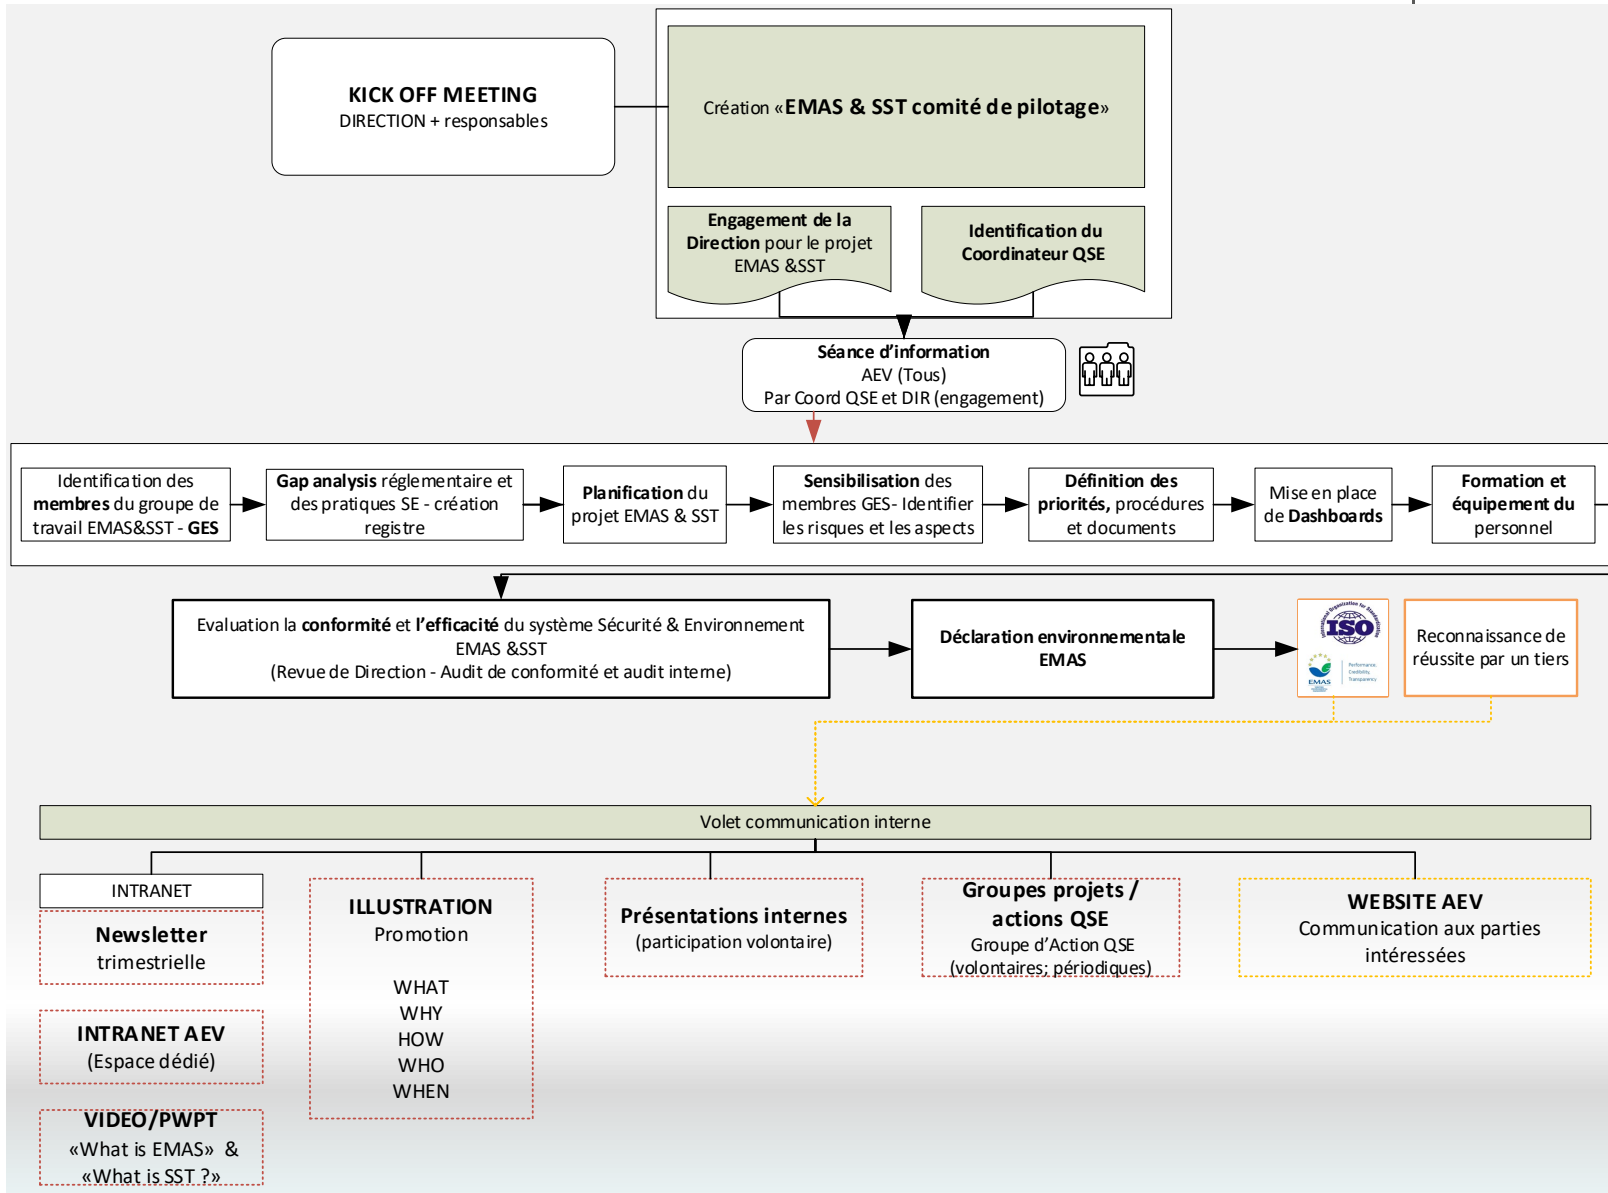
KICK OFF MEETING
DIRECTION + responsables

Création «EMAS & SST comité de pilotage»

Engagement de la Direction pour le projet EMAS &SST

Identification du Coordinateur QSE

Séance d'information
AEV (Tous)
Par Coord QSE et DIR (engagement)

Identification des membres du groupe de travail EMAS&SST - GES

Gap analysis réglementaire et des pratiques SE - création registre

Planification du projet EMAS & SST

Sensibilisation des membres GES- Identifier les risques et les aspects

Définition des priorités, procédures et documents

Mise en place de Dashboards

Formation et équipement du personnel

Evaluation la conformité et l'efficacité du système Sécurité & Environnement EMAS &SST
(Revue de Direction - Audit de conformité et audit interne)

Déclaration environnementale EMAS

ISO

EMAS

Reconnaissance de réussite par un tiers

Volet communication interne

INTRANET

Newsletter
trimestrielle

INTRANET AEV
(Espace dédié)

VIDEO/PWPT
«What is EMAS» & «What is SST ?»

ILLUSTRATION
Promotion

WHAT
WHY
HOW
WHO
WHEN

Présentations internes
(participation volontaire)

Groupes projets / actions QSE
Groupe d'Action QSE
(volontaires; périodiques)

WEBSITE AEV
Communication aux parties intéressées